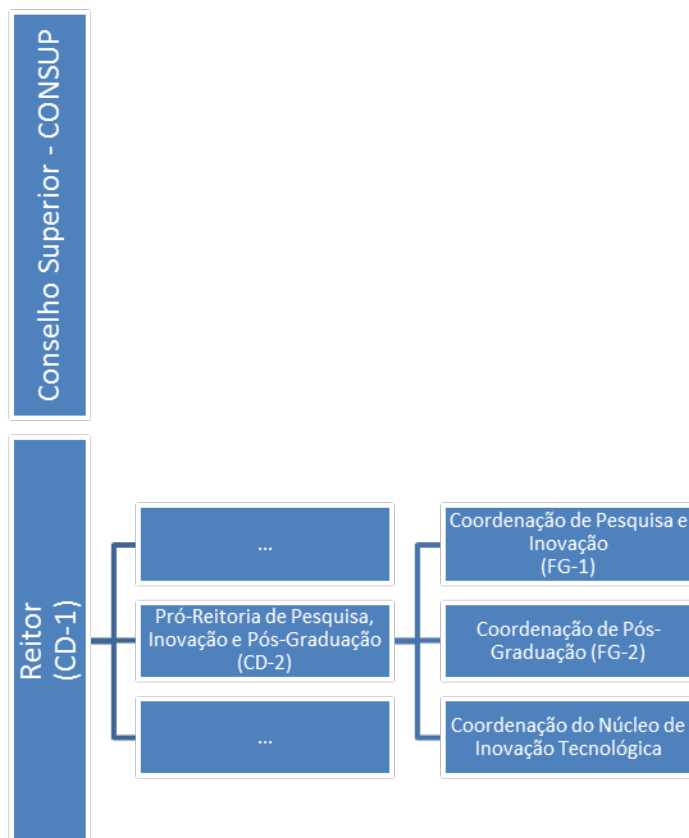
Conselho Superior - CONSUP

Reitor
(CD-1)

...

Pró-Reitoria de Pesquisa, Inovação e Pós-Graduação
(CD-2)

...

Coordenação de Pesquisa e Inovação
(FG-1)

Coordenação de Pós-Graduação (FG-2)

Coordenação do Núcleo de Inovação Tecnológica